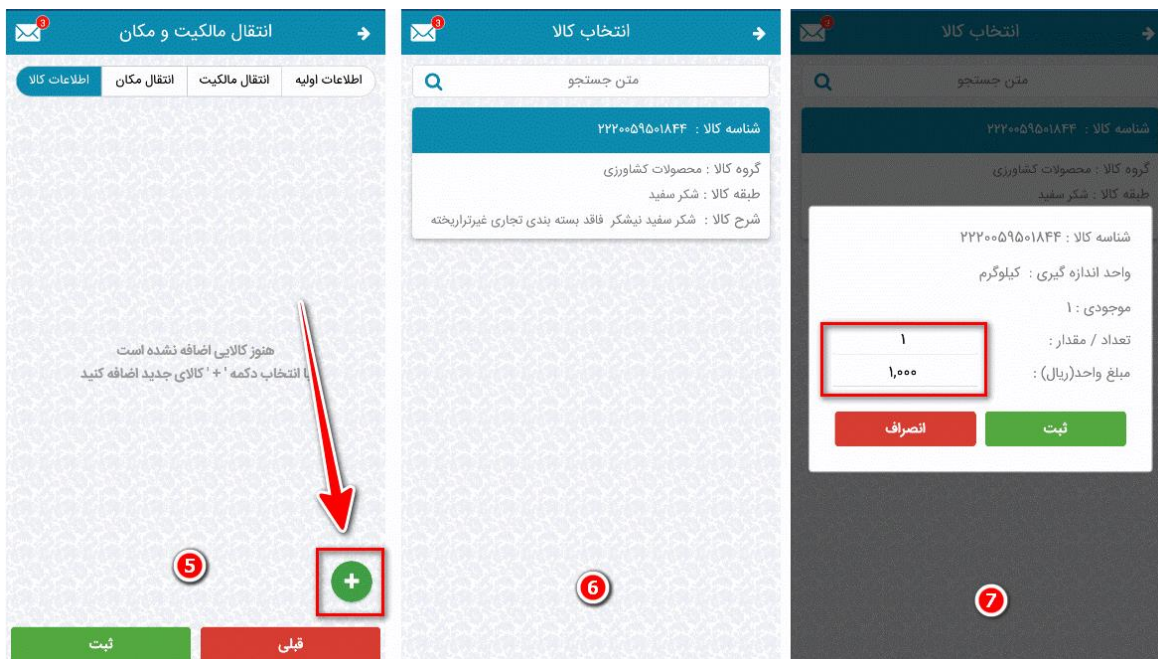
3
انتقال مالکیت و مکان

اطلاعات اولیه | انتقال مالکیت | انتقال مکان | اطلاعات کالا

هنوز کالایی اضافه نشده است
با انتخاب دکمه ' + ' کالای جدید اضافه کنید

+

5

ثبت
قبلی

3
انتخاب کالا

متن جستجو

شناسه کالا : ۲۲۲۰۰۵۹۵۰۱۸۴۴

گروه کالا : محصولات کشاورزی
طبقه کالا : شکر سفید
شرح کالا : شکر سفید نیشکر فاقد بسته بندی تجاری غیرتراریخته

6

3
انتخاب کالا

متن جستجو

شناسه کالا : ۲۲۲۰۰۵۹۵۰۱۸۴۴

گروه کالا : محصولات کشاورزی
طبقه کالا : شکر سفید

شناسه کالا : ۲۲۲۰۰۵۹۵۰۱۸۴۴
واحد اندازه گیری : کیلوگرم
موجودی : ۱
تعداد / مقدار : ۱
مبلغ واحد(ریال) : ۱,۰۰۰

ثبت
انصراف

7